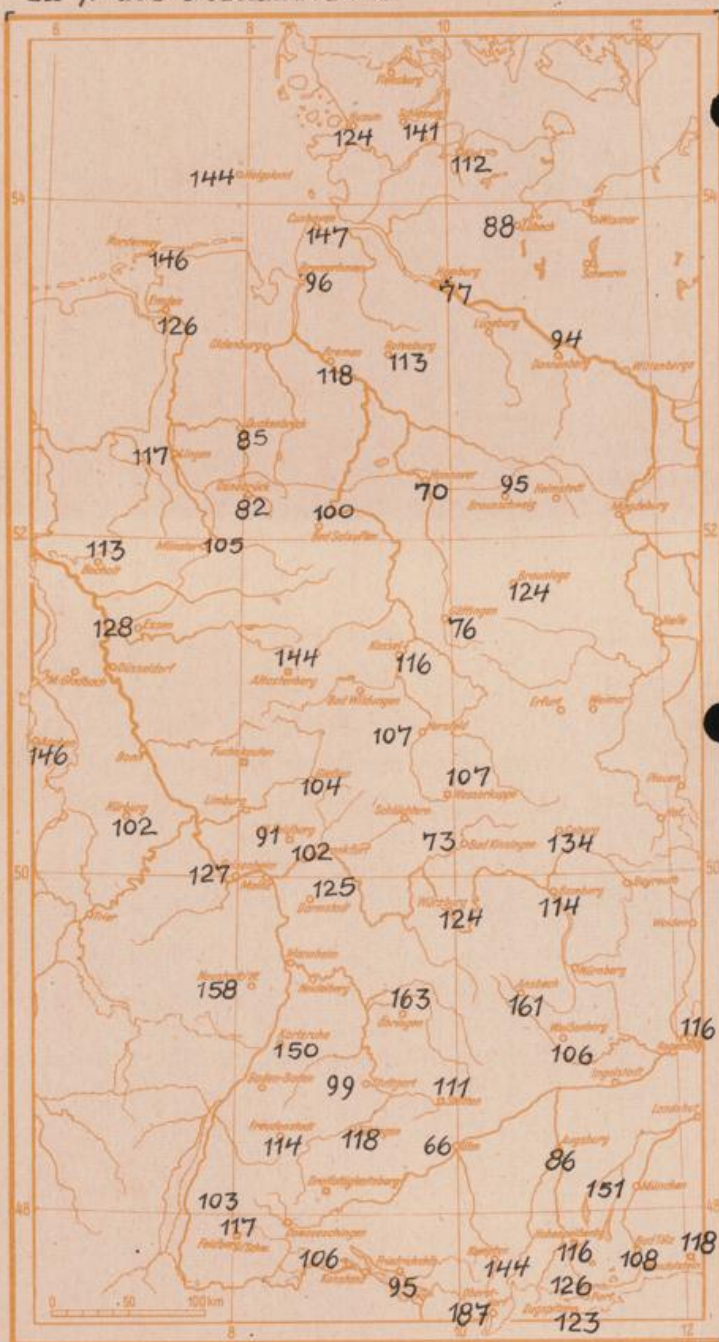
8 10 12

54 54

Flensburg
Husum 124
Schleswig 141
112
144 Helgoland
Wismar
Cuxhaven 147
Lübeck 88
Norderney
146
Bremerhaven 96
Hamburg 77
Schwerin
Emden
126
Lüneburg
Oldenburg
Bremen 118
Rotenburg 113
94
Dannenberg
Wittenberge
Quakenbrück 85
117 Lingen
Hannover 70
95 Helmstedt
Braunschweig
Osnabrück 82
100
Magdeburg
Münster 105
Bad Salzuflen
52 52
113
Bocholt
Braunlage 124
Halle
128 Essen
Göttingen 76
Düsseldorf
144
Kassel 116
M.Gladbach
Altastenberg
Bad Wildungen
Erfurt Weimar
107 Hersfeld
146
Bonn
Fuchskauten
104
Gießen
107
Wasserkuppe
Plauen
Schlüchtern
Hof
Nürburg 102
Limburg
91 Homburg
102 Frankfurt
73 Bad Kissingen
134
50 50
127
Wiesbaden
Mainz
125
Darmstadt
Bamberg
114
Bayreuth
Würzburg 124
Trier
Weiden
Mannheim
Nürnberg
Neunkirchen 158
Heidelberg
163
Ansbach 161
Öhringen
Weißenburg
116
Regensburg
Karlsruhe 150
106
Ingolstadt
Baden-Baden 99
Stuttgart
111 Aalen
Landshut
Freudenstadt 114
118
66 Ulm
Augsburg 86
Dreifaltigkeitsberg
151 München
48 48
103
117
Donaueschingen
Hohenpeissenberg
Freiburg
Bad Tölz 118
Konstanz
106
Friedrichshafen
95
144 Kempten
116
108
Oberstdorf
126
187
Zugspitze
123

0 50 100 km

8 10 12